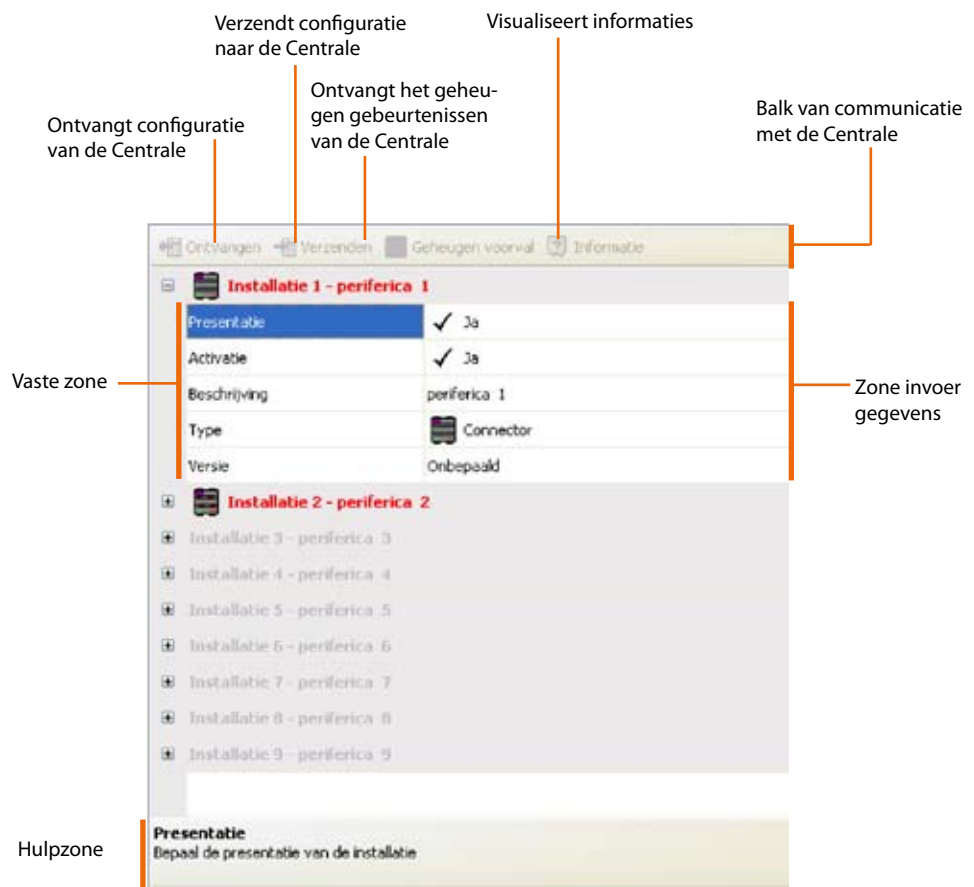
Verzendt configuratie naar de Centrale

Visualiseert informaties

Ontvangt het geheugen gebeurtenissen van de Centrale

Balk van communicatie met de Centrale

Ontvangt configuratie van de Centrale

Ontvangen Verzenden Geheugen voorval Informatie

Installatie 1 - periferica 1

| | |
|---|---|
| Presentatie | ✓ Ja |
| Activatie | ✓ Ja |
| Beschrijving | periferica 1 |
| Type | Connector |
| Versie | Onbepaald |

Vaste zone

Zone invoer gegevens

Installatie 2 - periferica 2

Installatie 3 - periferica 3

Installatie 4 - periferica 4

Installatie 5 - periferica 5

Installatie 6 - periferica 6

Installatie 7 - periferica 7

Installatie 8 - periferica 8

Installatie 9 - periferica 9

Hulpzone

Presentatie
Bepaal de presentatie van de installatie